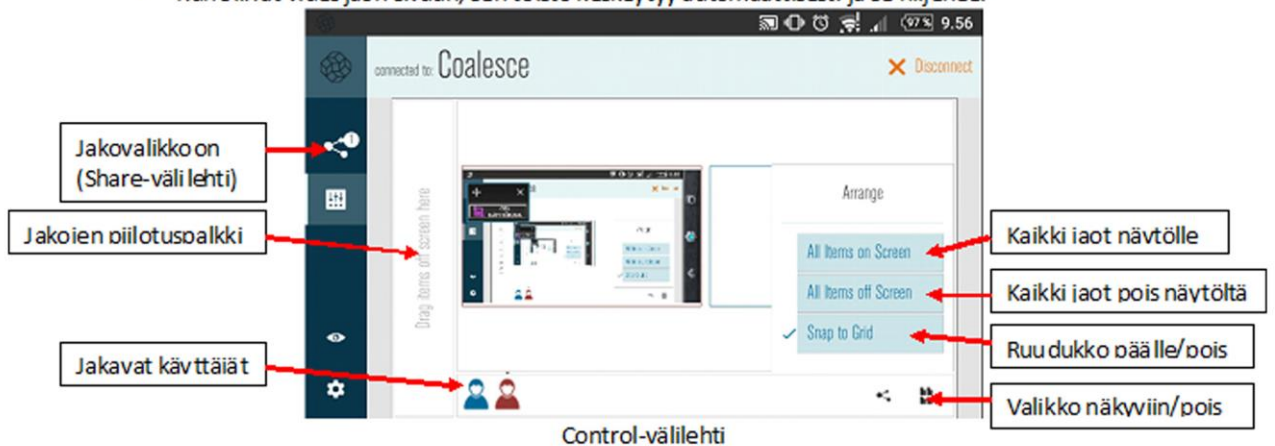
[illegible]

97% 9.56

connected to: Coalesce

Disconnect

Jakovalikko on (Share-välilehti)

Jakojen piilotuspalkki

Drag items off screen here

Arrange

All Items on Screen

All Items off Screen

Snap to Grid

Kaikki jaot näytölle

Kaikki jaot pois näytöltä

Ruudukko päälle/pois

Jakavat käyttäjät

Valikko näkyviin/pois

Control-välilehti